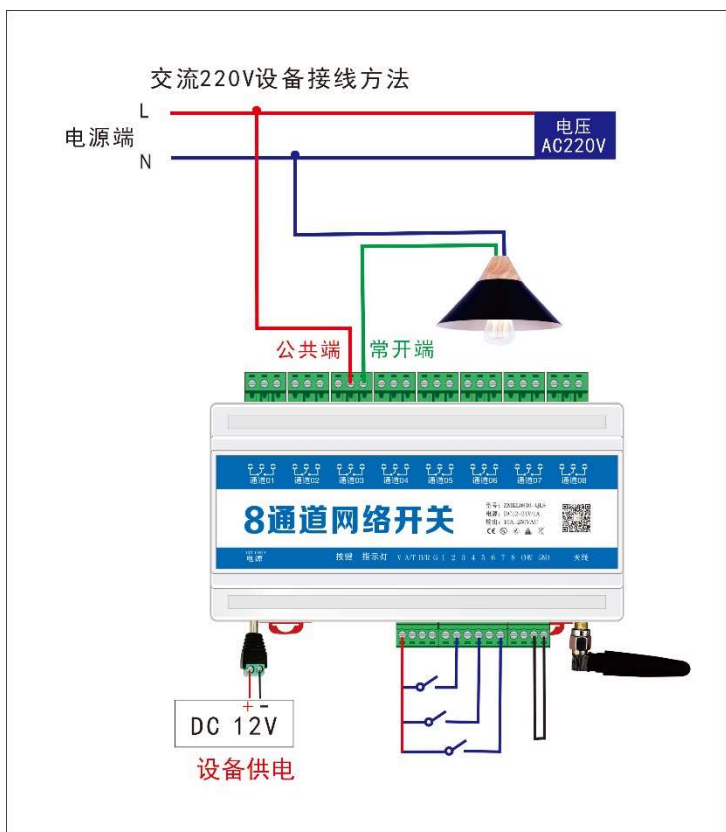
交流220V设备接线方法

L

电源端

N

电压
AC220V

公共端

常开端

通道01 通道02 通道03 通道04 通道05 通道06 通道07 通道08

8通道网络开关

型号: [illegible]
电源: DC12-24V/1A
输出: 10A 250VAC

电源

按键 指示灯 V A/T B/R G 1 2 3 4 5 6 7 8 GW GND

天线

+ -

DC 12V

设备供电